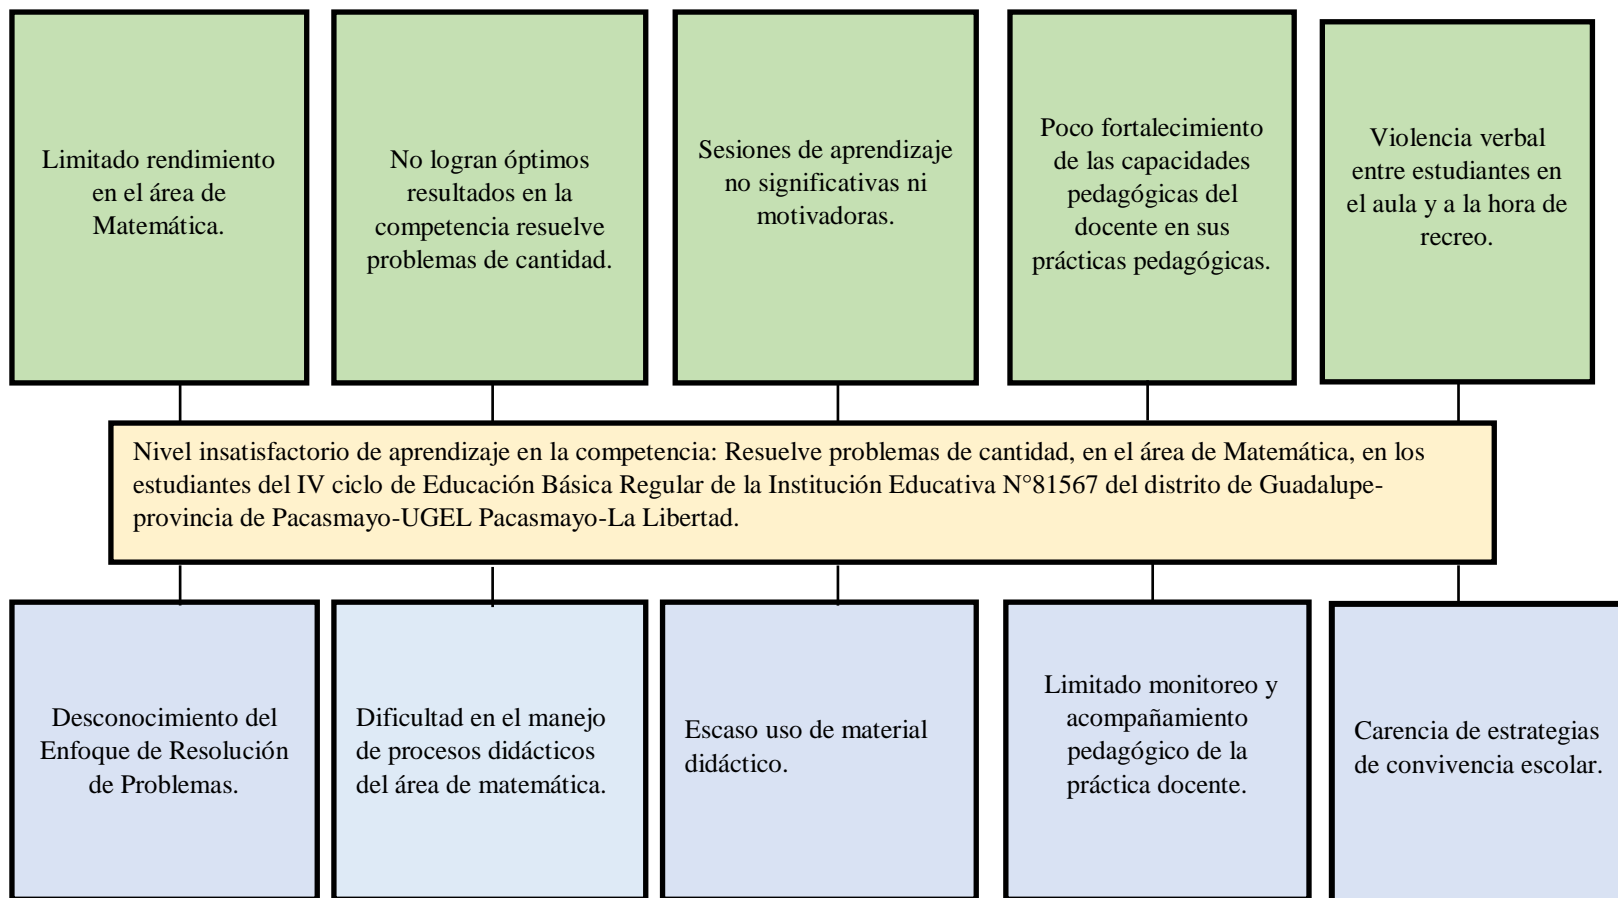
Limitado rendimiento en el área de Matemática.

No logran óptimos resultados en la competencia resuelve problemas de cantidad.

Sesiones de aprendizaje no significativas ni motivadoras.

Poco fortalecimiento de las capacidades pedagógicas del docente en sus prácticas pedagógicas.

Violencia verbal entre estudiantes en el aula y a la hora de recreo.

Nivel insatisfactorio de aprendizaje en la competencia: Resuelve problemas de cantidad, en el área de Matemática, en los estudiantes del IV ciclo de Educación Básica Regular de la Institución Educativa N°81567 del distrito de Guadalupe-provincia de Pacasmayo-UGEL Pacasmayo-La Libertad.

Desconocimiento del Enfoque de Resolución de Problemas.

Dificultad en el manejo de procesos didácticos del área de matemática.

Escaso uso de material didáctico.

Limitado monitoreo y acompañamiento pedagógico de la práctica docente.

Carencia de estrategias de convivencia escolar.